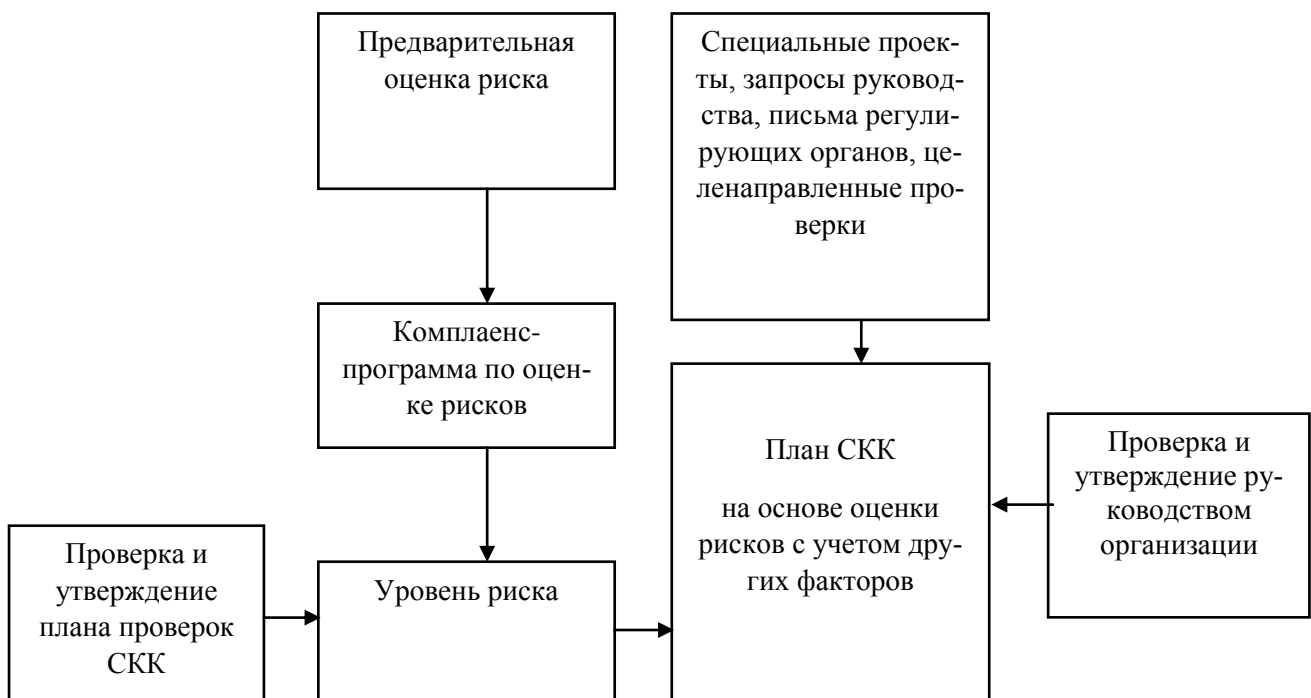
Предварительная оценка риска

Специальные проекты, запросы руководства, письма регулирующих органов, целенаправленные проверки

Комплаенс-программа по оценке рисков

План СКК

на основе оценки рисков с учетом других факторов

Проверка и утверждение руководством организации

Проверка и утверждение плана проверок СКК

Уровень риска